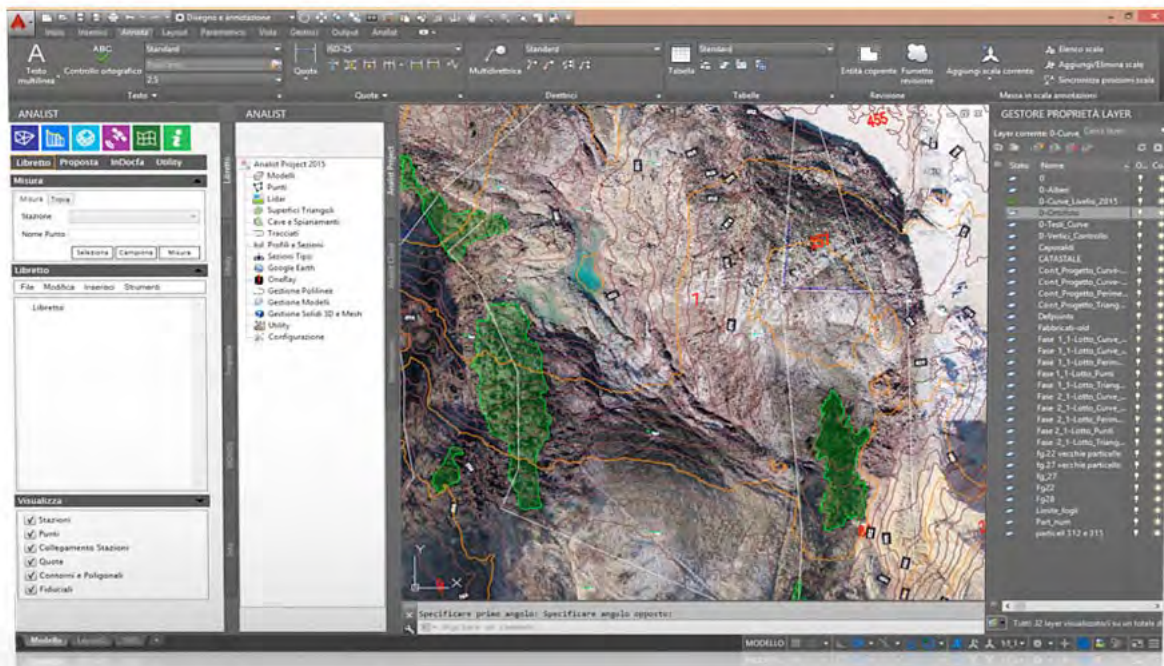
Disegno e annotazione
Inizio Inserisci Annota Layout Parametrico Vista Gestisci Output Analist
Testo multilinea Controllo ortografico Standard 2.5
Testo
ISO-25
Quota
Quota
Multidirettrice Standard
Direttrici
Tabella Standard
Tabelle
Entità coprente Fumetto revisione
Revisione
Aggiungi scala corrente
Elenco scale
Aggiungi/Elimina scala
Sincronizza posizioni scala
Messa in scala annotazioni

ANALIST
Libretto Proposta InDocfa Utility
Misura
Misura Tipo
Stazione
Nome Punto
Seleziona Campiona Misura
Libretto
File Modifica Inserisci Strumenti
Libretto
Visualizza
Stazioni
Punti
Collegamento Stazioni
Quote
Contorni e Poligonali
Fiduciali

ANALIST
Analist Project 2015
Modelli
Punti
Lidar
Superfici Triangoli
Cave e Spianamenti
Tracciati
Profili e Sezioni
Sezioni Tipo
Google Earth
OneRay
Gestione Polilinee
Gestione Modelli
Gestione Solidi 3D e Mesh
Utility
Configurazione

455

Specificare primo angolo: Specificare angolo opposto:

GESTORE PROPRIETÀ LAYER
Layer corrente: 0-Curve
Stato Nome
0
0-Alberi
0-Curve_Livello_2015
0-Ombre
0-Testi_Curve
0-Vertici_Controllo
Capisaldi
CATASTALE
Cont_Progetto_Curve-...
Cont_Progetto_Curve-...
Cont_Progetto_Perime...
Cont_Progetto_Triang...
Defpunto
Fabbricati-old
Fase_1_1-Lotto_Curve_...
Fase_1_1-Lotto_Curve_...
Fase_1_1-Lotto_Perim...
Fase_1_1-Lotto_Punti
Fase_1_1-Lotto_Triang...
Fase_2_1-Lotto_Curve_...
Fase_2_1-Lotto_Curve_...
Fase_2_1-Lotto_Perim...
Fase_2_1-Lotto_Punti
Fase_2_1-Lotto_Triang...
fg.22 vecchie particelle
fg.27 vecchie particelle
fg.27
Fg22
Fg28
Limite_fogli
Part_num
particell 312 e 315
Tutti: 32 layer visualizzati su un totale di

Modello Layout1 Layout2
MODELLO